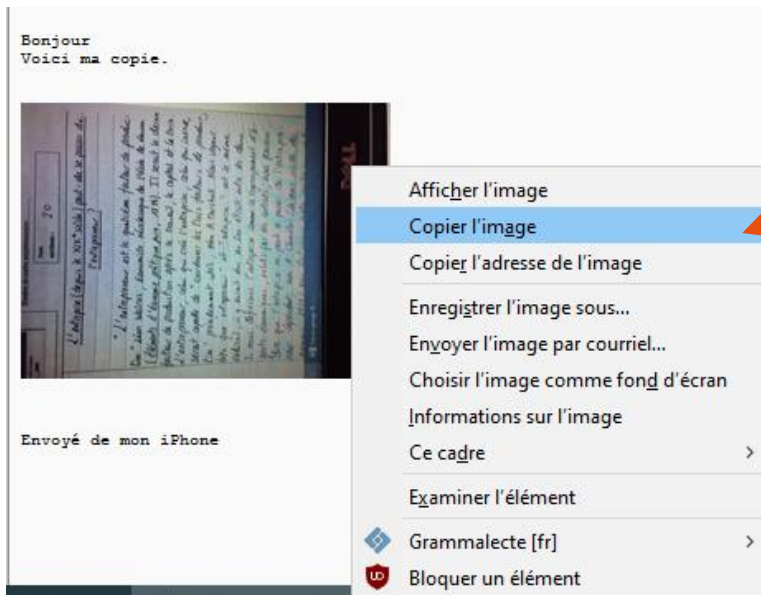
Bonjour
Voici ma copie.

Envoyé de mon iPhone

Afficher l'image
Copier l'image
Copier l'adresse de l'image
Enregistrer l'image sous...
Envoyer l'image par courriel...
Choisir l'image comme fond d'écran
Informations sur l'image
Ce cadre
Examiner l'élément
Grammalecte [fr]
Bloquer un élément